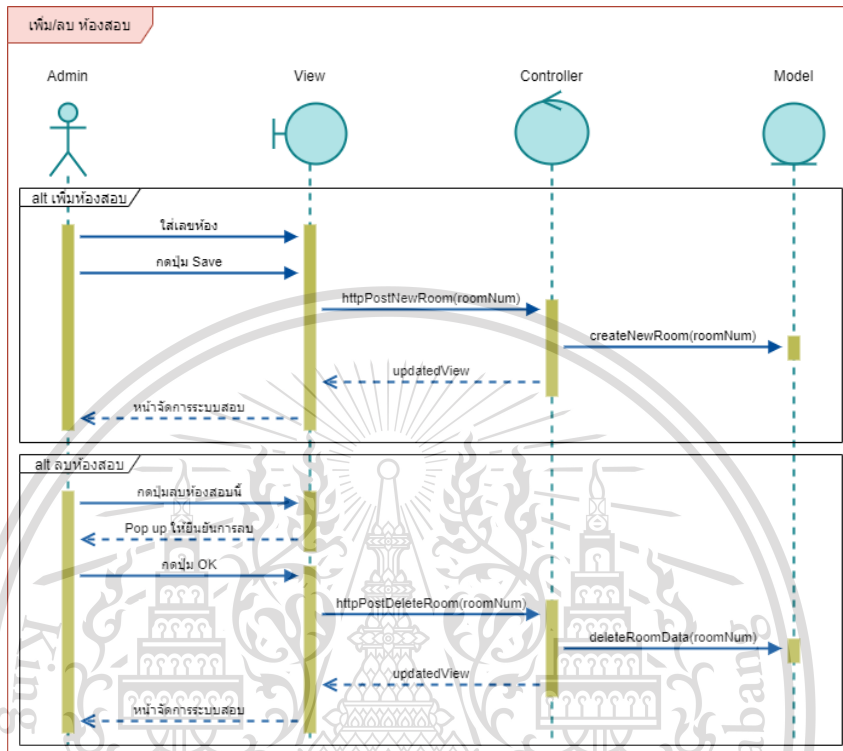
เพิ่ม/ลบ ห้องสอบ

Admin

View

Controller

Model

alt เพิ่มห้องสอบ

ใส่เลขห้อง

กดปุ่ม Save

httpPostNewRoom(roomNum)

createNewRoom(roomNum)

updatedView

หน้าจัดการระบบสอบ

alt ลบห้องสอบ

กดปุ่มลบห้องสอบนี้

Pop up ให้ยืนยันการลบ

กดปุ่ม OK

httpPostDeleteRoom(roomNum)

deleteRoomData(roomNum)

updatedView

หน้าจัดการระบบสอบ

King

abang